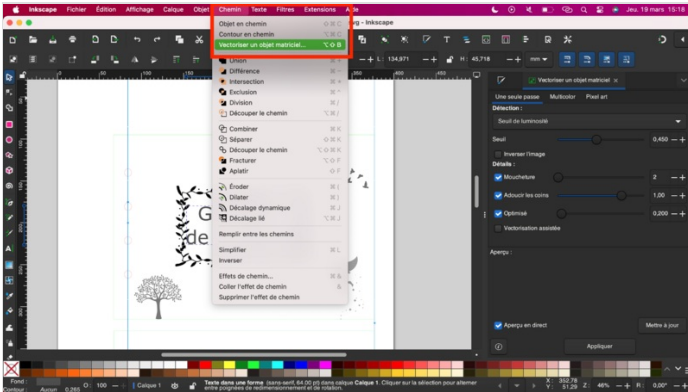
Inkscape Fichier Édition Affichage Calque Objet Chemin Texte Filtres Extensions Aide

Jeu. 19 mars 15:18

Objet en chemin
Contour en chemin
Vectoriser un objet matriciel... ⌥⇧B
Union
Différence
Intersection
Exclusion
Division
Découper le chemin
Combiner
Séparer
Découper le chemin
Fracturer
Aplatir
Éroder
Dilater
Décalage dynamique
Décalage lié
Remplir entre les chemins
Simplifier
Inverser
Effets de chemin...
Coller l'effet de chemin
Supprimer l'effet de chemin

L: 134,971 H: 45,718 mm

Vectoriser un objet matriciel
Une seule passe Multicolor Pixel art
Détection :
Seuil de luminosité
Seuil 0,450
Inverser l'image
Détails :
Moucheture 2
Adoucir les coins 1,00
Optimisé 0,200
Vectorisation assistée
Aperçu :
Aperçu en direct
Mettre à jour
Appliquer

Calque 1
Texte dans une forme (sans-serif, 64,00 pt) dans calque Calque 1. Cliquer sur la sélection pour alterner entre poignées de redimensionnement et de rotation.
X: 352,78 Y: 51,29 Z: 46%